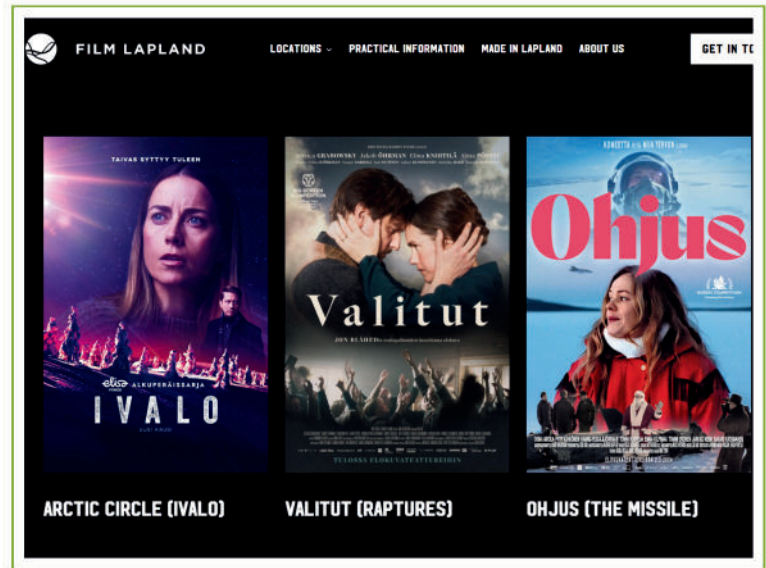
FILM LAPLAND

LOCATIONS ⌄ PRACTICAL INFORMATION MADE IN LAPLAND ABOUT US

GET IN TO

TAIVAS SYTTYY TULEEN

elisa ALKUPERÄISSARJA

IVALO

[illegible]

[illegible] GRABOWSKY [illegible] ÖHMAN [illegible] KNIHTILÄ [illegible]

Valitut

JON BLÅHED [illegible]

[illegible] ELOKUVATEATTEREIHIN

KONKETTA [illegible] NOA TERVON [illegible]

Ohjus

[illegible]

ARCTIC CIRCLE (IVALO)

VALITUT (RAPTURES)

OHJUS (THE MISSILE)